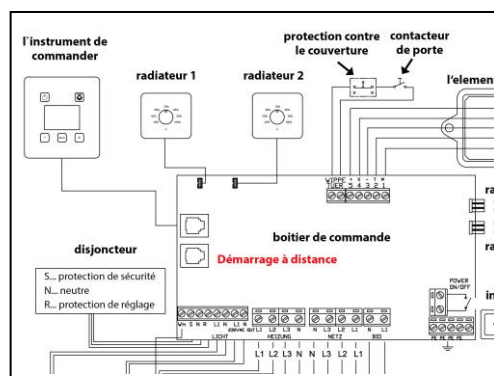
l'instrument de commander

radiateur 1

radiateur 2

protection contre le couverture

contacteur de porte

l'elemen

disjoncteur

S... protection de sécurité
N... neutre
R... protection de réglage

boitier de commande

Démarrage à distance

WIPPE TÜER 5 4 3 2 1

POWER ON/OFF

LICHT

HEIZUNG

NETZ

L1 L2 L3 N L3 L2 L1